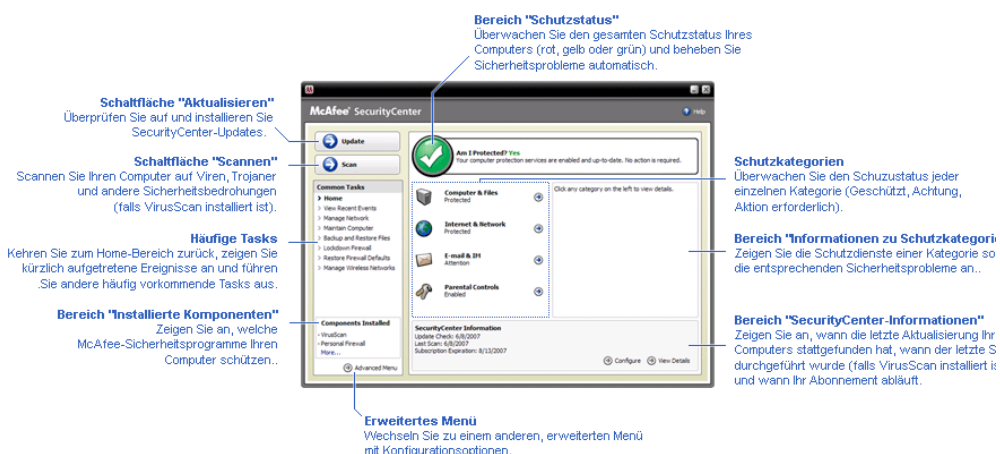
Bereich "Schutzstatus"
Überwachen Sie den gesamten Schutzstatus Ihres Computers (rot, gelb oder grün) und beheben Sie Sicherheitsprobleme automatisch.

Schaltfläche "Aktualisieren"
Überprüfen Sie auf und installieren Sie SecurityCenter-Updates.

Schaltfläche "Scannen"
Scannen Sie Ihren Computer auf Viren, Trojaner und andere Sicherheitsbedrohungen (falls VirusScan installiert ist).

Häufige Tasks
Kehren Sie zum Home-Bereich zurück, zeigen Sie kürzlich aufgetretene Ereignisse an und führen .Sie andere häufig vorkommende Tasks aus.

Bereich "Installierte Komponenten"
Zeigen Sie an, welche McAfee-Sicherheitsprogramme Ihren Computer schützen..

McAfee SecurityCenter
Help
Update
Scan
Common Tasks
Home
View Recent Events
Manage Network
Maintain Computer
Backup and Restore Files
Lockdown Firewall
Restore Firewall Defaults
Manage Wireless Networks
Components Installed
- VirusScan
- Personal Firewall
More...
Advanced Menu
Am I Protected? Yes
Your computer protection services are enabled and up-to-date. No action is required.
Computer & Files
Protected
Internet & Network
Protected
E-mail & IM
Attention
Parental Controls
Enabled
Click any category on the left to view details.
SecurityCenter Information
Update Check: 6/8/2007
Last Scan: 6/8/2007
Subscription Expiration: 8/13/2007
Configure
View Details

Schutzkategorien
Überwachen Sie den Schuzustatus jeder einzelnen Kategorie (Geschützt, Achtung, Aktion erforderlich).

Bereich "Informationen zu Schutzkategori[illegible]
Zeigen Sie die Schutzdienste einer Kategorie so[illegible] die entsprechenden Sicherheitsprobleme an..

Bereich "SecurityCenter-Informationen"
Zeigen Sie an, wann die letzte Aktualisierung Ihr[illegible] Computers stattgefunden hat, wann der letzte S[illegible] durchgeführt wurde (falls VirusScan installiert is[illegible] und wann Ihr Abonnement abläuft.

Erweitertes Menü
Wechseln Sie zu einem anderen, erweiterten Menü mit Konfigurationsoptionen.